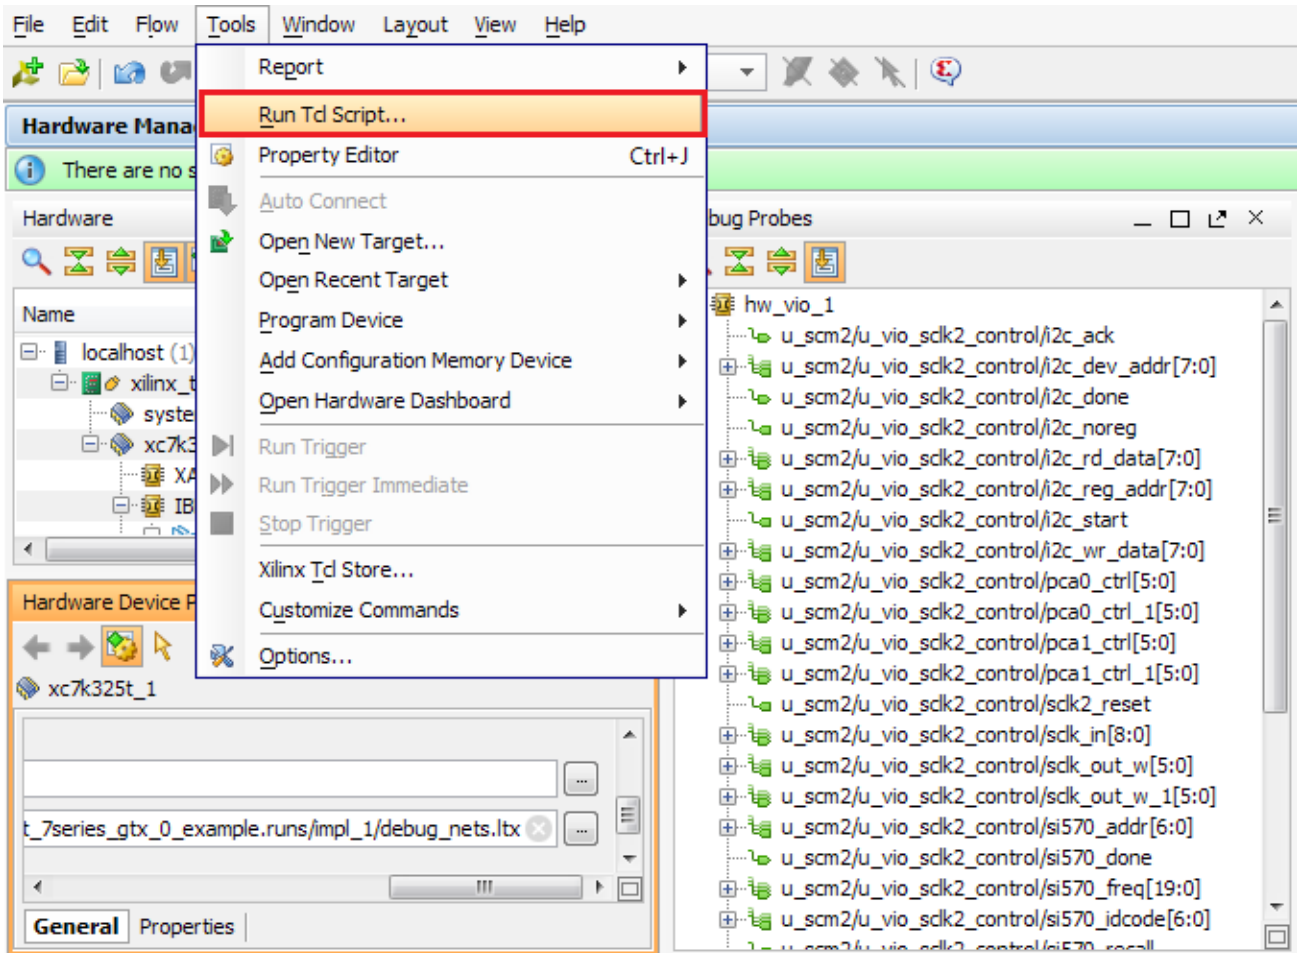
File Edit Flow Tools Window Layout View Help

Hardware Mana

There are no s

Hardware

Name
localhost (1)
xilinx_t
syste
xc7k3
XA
IB

Hardware Device P

xc7k325t_1

t_7series_gtx_0_example.runs/impl_1/debug_nets.ltx

General Properties

Report
Run Tcl Script...
Property Editor Ctrl+J
Auto Connect
Open New Target...
Open Recent Target
Program Device
Add Configuration Memory Device
Open Hardware Dashboard
Run Trigger
Run Trigger Immediate
Stop Trigger
Xilinx Tcl Store...
Customize Commands
Options...

bug Probes

hw_vio_1
u_scm2/u_vio_sclk2_control/i2c_ack
u_scm2/u_vio_sclk2_control/i2c_dev_addr[7:0]
u_scm2/u_vio_sclk2_control/i2c_done
u_scm2/u_vio_sclk2_control/i2c_noreg
u_scm2/u_vio_sclk2_control/i2c_rd_data[7:0]
u_scm2/u_vio_sclk2_control/i2c_reg_addr[7:0]
u_scm2/u_vio_sclk2_control/i2c_start
u_scm2/u_vio_sclk2_control/i2c_wr_data[7:0]
u_scm2/u_vio_sclk2_control/pca0_ctrl[5:0]
u_scm2/u_vio_sclk2_control/pca0_ctrl_1[5:0]
u_scm2/u_vio_sclk2_control/pca1_ctrl[5:0]
u_scm2/u_vio_sclk2_control/pca1_ctrl_1[5:0]
u_scm2/u_vio_sclk2_control/sclk2_reset
u_scm2/u_vio_sclk2_control/sclk_in[8:0]
u_scm2/u_vio_sclk2_control/sclk_out_w[5:0]
u_scm2/u_vio_sclk2_control/sclk_out_w_1[5:0]
u_scm2/u_vio_sclk2_control/si570_addr[6:0]
u_scm2/u_vio_sclk2_control/si570_done
u_scm2/u_vio_sclk2_control/si570_freq[19:0]
u_scm2/u_vio_sclk2_control/si570_idcode[6:0]
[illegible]